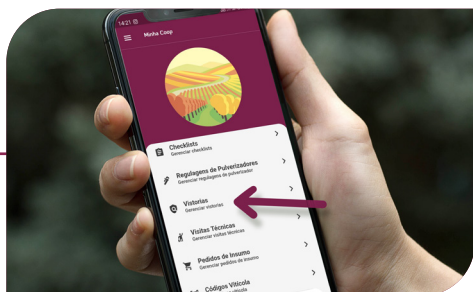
14:21

Minha Coop

Checklists
Gerenciar checklists

Regulagens de Pulverizadores
Gerenciar regulagens de pulverizador

Vistorias
Gerenciar vistorias

Visitas Técnicas
Gerenciar visitas técnicas

Pedidos de Insumo
Gerenciar pedidos de insumo

Códigos Vitícola